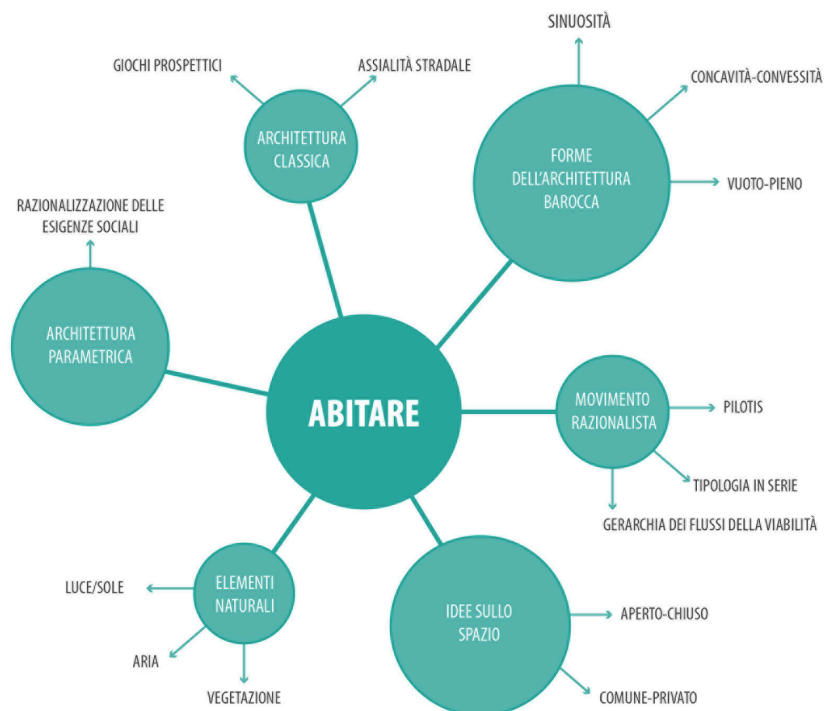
ABITARE

ARCHITETTURA CLASSICA
GIOCHI PROSPETTICI
ASSIALITÀ STRADALE

FORME DELL'ARCHITETTURA BAROCCA
SINUOSITÀ
CONCAVITÀ-CONVESSITÀ
VUOTO-PIENO

ARCHITETTURA PARAMETRICA
RAZIONALIZZAZIONE DELLE ESIGENZE SOCIALI

MOVIMENTO RAZIONALISTA
PILOTIS
TIPOLOGIA IN SERIE
GERARCHIA DEI FLUSSI DELLA VIABILITÀ

ELEMENTI NATURALI
LUCE/SOLE
ARIA
VEGETAZIONE

IDEE SULLO SPAZIO
APERTO-CHIUSO
COMUNE-PRIVATO